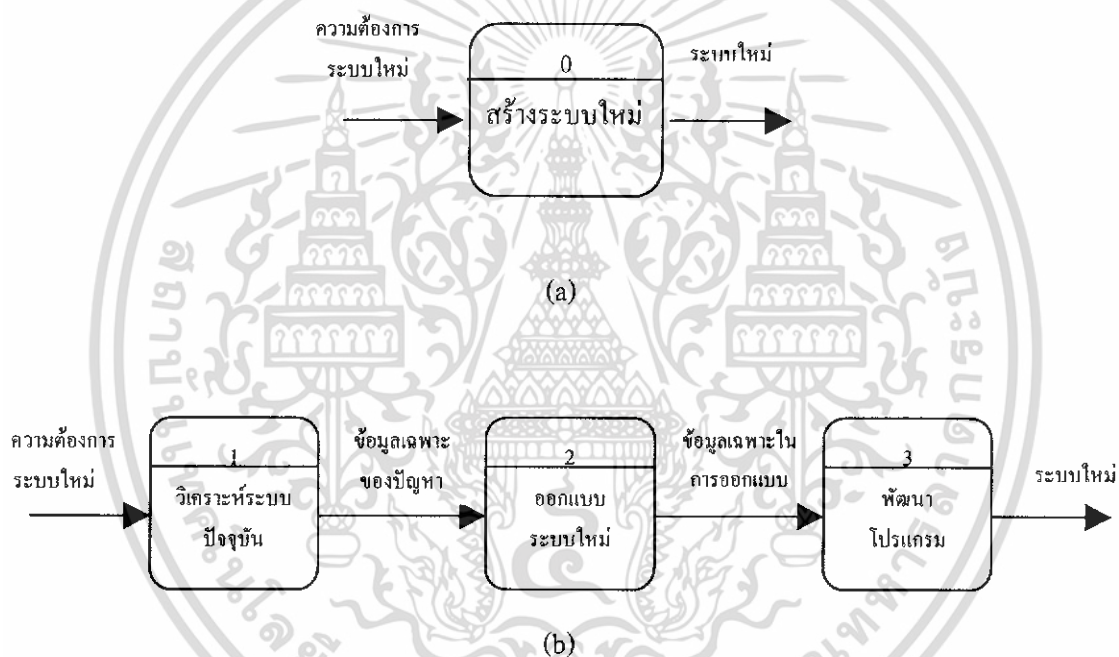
ความต้องการ ระบบใหม่

0

สร้างระบบใหม่

ระบบใหม่

(a)

ความต้องการ ระบบใหม่

1

วิเคราะห์ระบบ ปัจจุบัน

ข้อมูลเฉพาะ ของปัญหา

2

ออกแบบ ระบบใหม่

ข้อมูลเฉพาะใน การออกแบบ

3

พัฒนา โปรแกรม

ระบบใหม่

(b)